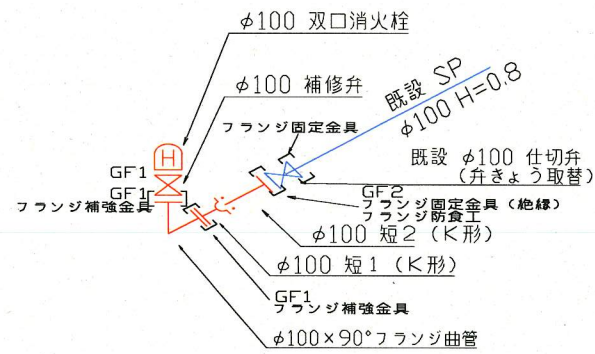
$\phi$100 双口消火栓

$\phi$100 補修弁

既設 SP

$\phi$100 H=0.8

フランジ固定金具

既設 $\phi$100 仕切弁
(弁きょう取替)

GF1

GF1

フランジ補強金具

GF2
フランジ固定金具(絶縁)
フランジ防食工

$\phi$100 短2(K形)

$\phi$100 短1(K形)

GF1
フランジ補強金具

$\phi$100×90°フランジ曲管